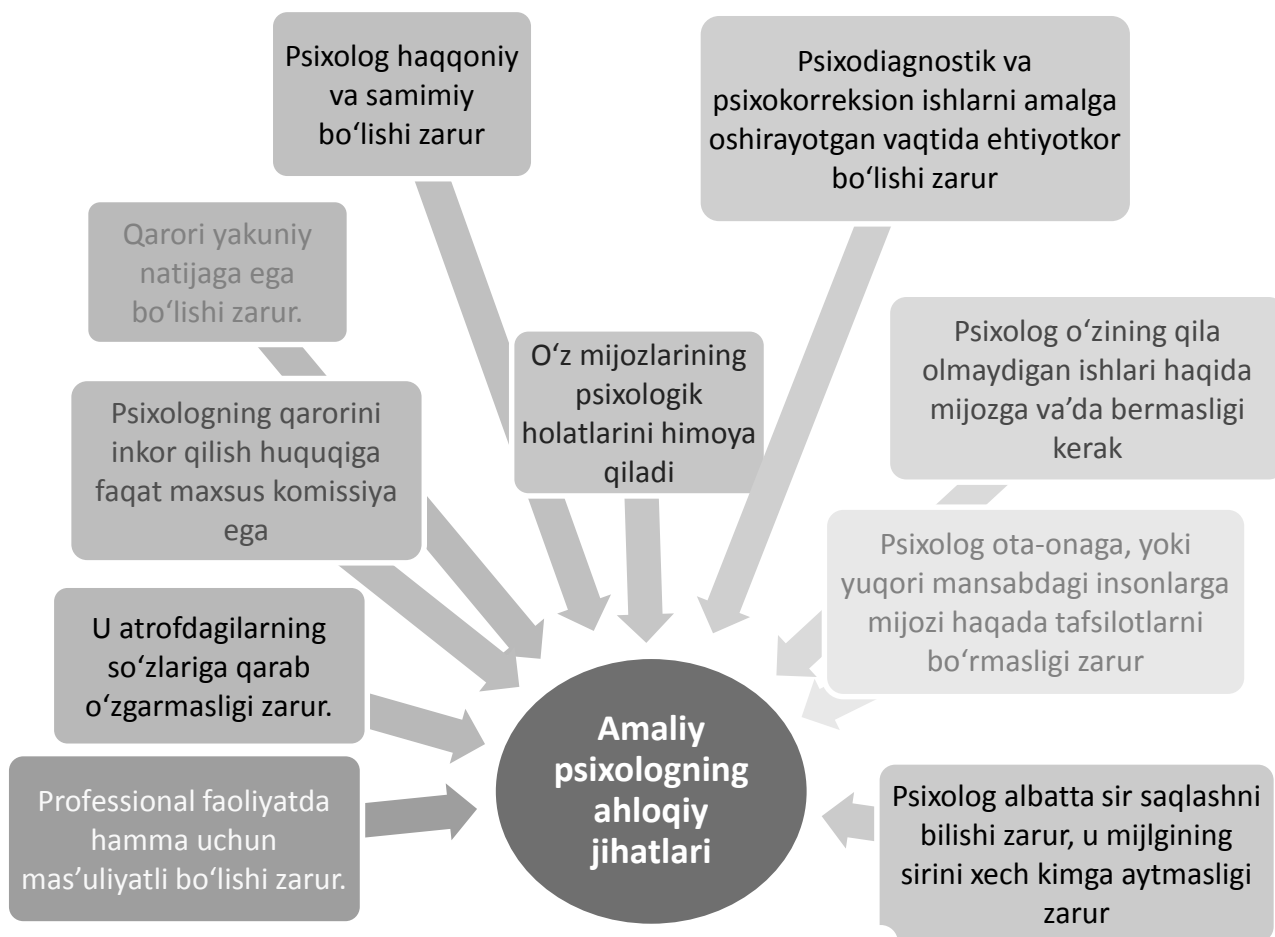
Psixolog haqqoniy va samimiy bo‘lishi zarur

Psixodiagnostik va psixokorreksion ishlarni amalga oshirayotgan vaqtida ehtiyotkor bo‘lishi zarur

Qarori yakuniy natijaga ega bo‘lishi zarur.

O‘z mijozlarining psixologik holatlarini himoya qiladi

Psixolog o‘zining qila olmaydigan ishlari haqida mijozga va’da bermasligi kerak

Psixologning qarorini inkor qilish huquqiga faqat maxsus komissiya ega

Psixolog ota-onaga, yoki yuqori mansabdagi insonlarga mijozi haqada tafsilotlarni bo‘rmasligi zarur

U atrofdagilarning so‘zlariga qarab o‘zgarmasligi zarur.

Amaliy psixologning ahloqiy jihatlari

Professional faoliyatda hamma uchun mas’uliyatli bo‘lishi zarur.

Psixolog albatta sir saqlashni bilishi zarur, u mijlgining sirini xech kimga aytmasligi zarur